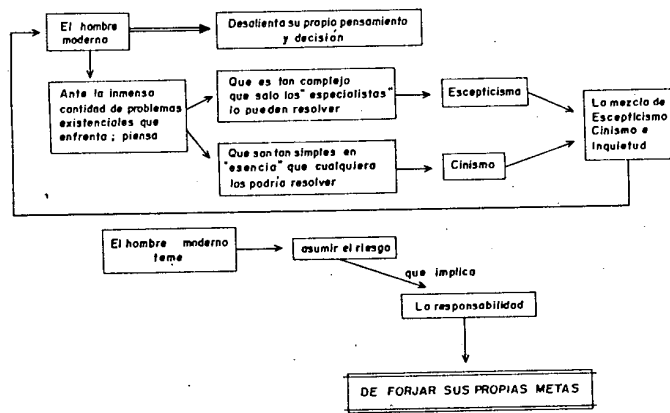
El hombre moderno

Desalienta su propio pensamiento y decisión

Ante la inmensa cantidad de problemas existenciales que enfrenta ; piensa

Que es tan complejo que solo los" especialistas" lo pueden resolver

Escepticismo

Que son tan simples en "esencia" que cualquiera los podría resolver

Cinismo

La mezcla de Escepticismo Cinismo e Inquietud

El hombre moderno teme

asumir el riesgo

que implica

La responsabilidad

DE FORJAR SUS PROPIAS METAS